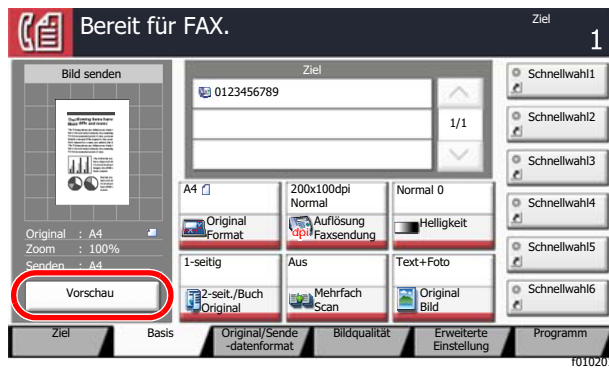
Bereit für FAX.

Ziel
1

Bild senden

Original : A4
Zoom : 100%
Senden : A4

Vorschau

Ziel
0123456789

1/1

A4
Original Format

200x100dpi Normal
Auflösung Faxsendung

Normal 0
Helligkeit

1-seitig
2-seit./Buch Original

Aus
Mehrfach Scan

Text+Foto
Original Bild

Schnellwahl1
Schnellwahl2
Schnellwahl3
Schnellwahl4
Schnellwahl5
Schnellwahl6

Ziel
Basis
Original/Sende -datenformat
Bildqualität
Erweiterte Einstellung
Programm

f01020